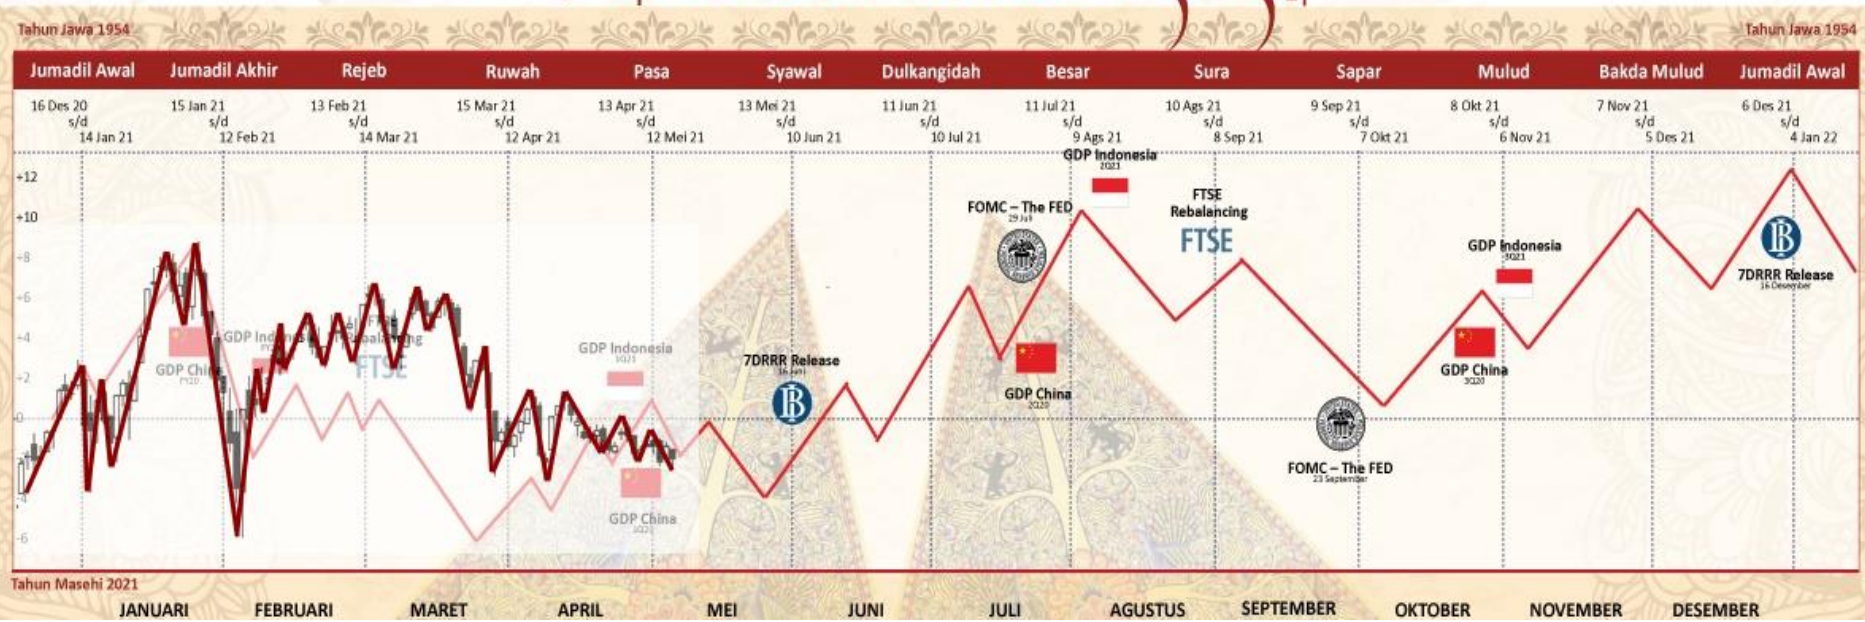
Tahun Jawa 1954

Tahun Jawa 1954

| Jumadil Awal | Jumadil Akhir | Rejeb | Ruwah | Pasa | Syawal | Dulkangidah | Besar | Sura | Sapar | Mulud | Bakda Mulud | Jumadil Awal |
|---|---|---|---|---|---|---|---|---|---|---|---|---|
| 16 Des 20 s/d 14 Jan 21 | 15 Jan 21 s/d 12 Feb 21 | 13 Feb 21 s/d 14 Mar 21 | 15 Mar 21 s/d 12 Apr 21 | 13 Apr 21 s/d 12 Mei 21 | 13 Mei 21 s/d 10 Jun 21 | 11 Jun 21 s/d 10 Jul 21 | 11 Jul 21 s/d 9 Ags 21 | 10 Ags 21 s/d 8 Sep 21 | 9 Sep 21 s/d 7 Okt 21 | 8 Okt 21 s/d 6 Nov 21 | 7 Nov 21 s/d 5 Des 21 | 6 Des 21 s/d 4 Jan 22 |

+12
+10
+8
+6
+4
+2
0
-2
-4
-6

GDP China FY20
GDP Indonesia
FTSE Rebalancing
FTSE
GDP Indonesia 1Q21
GDP China 1Q21
7DRRR Release 16 Juni
FOMC – The FED 29 Juli
GDP China 2Q20
GDP Indonesia 2Q21
FTSE Rebalancing
FTSE
FOMC – The FED 23 September
GDP China 3Q20
GDP Indonesia 3Q21
7DRRR Release 16 Desember

Tahun Masehi 2021
JANUARI FEBRUARI MARET APRIL MEI JUNI JULI AGUSTUS SEPTEMBER OKTOBER NOVEMBER DESEMBER